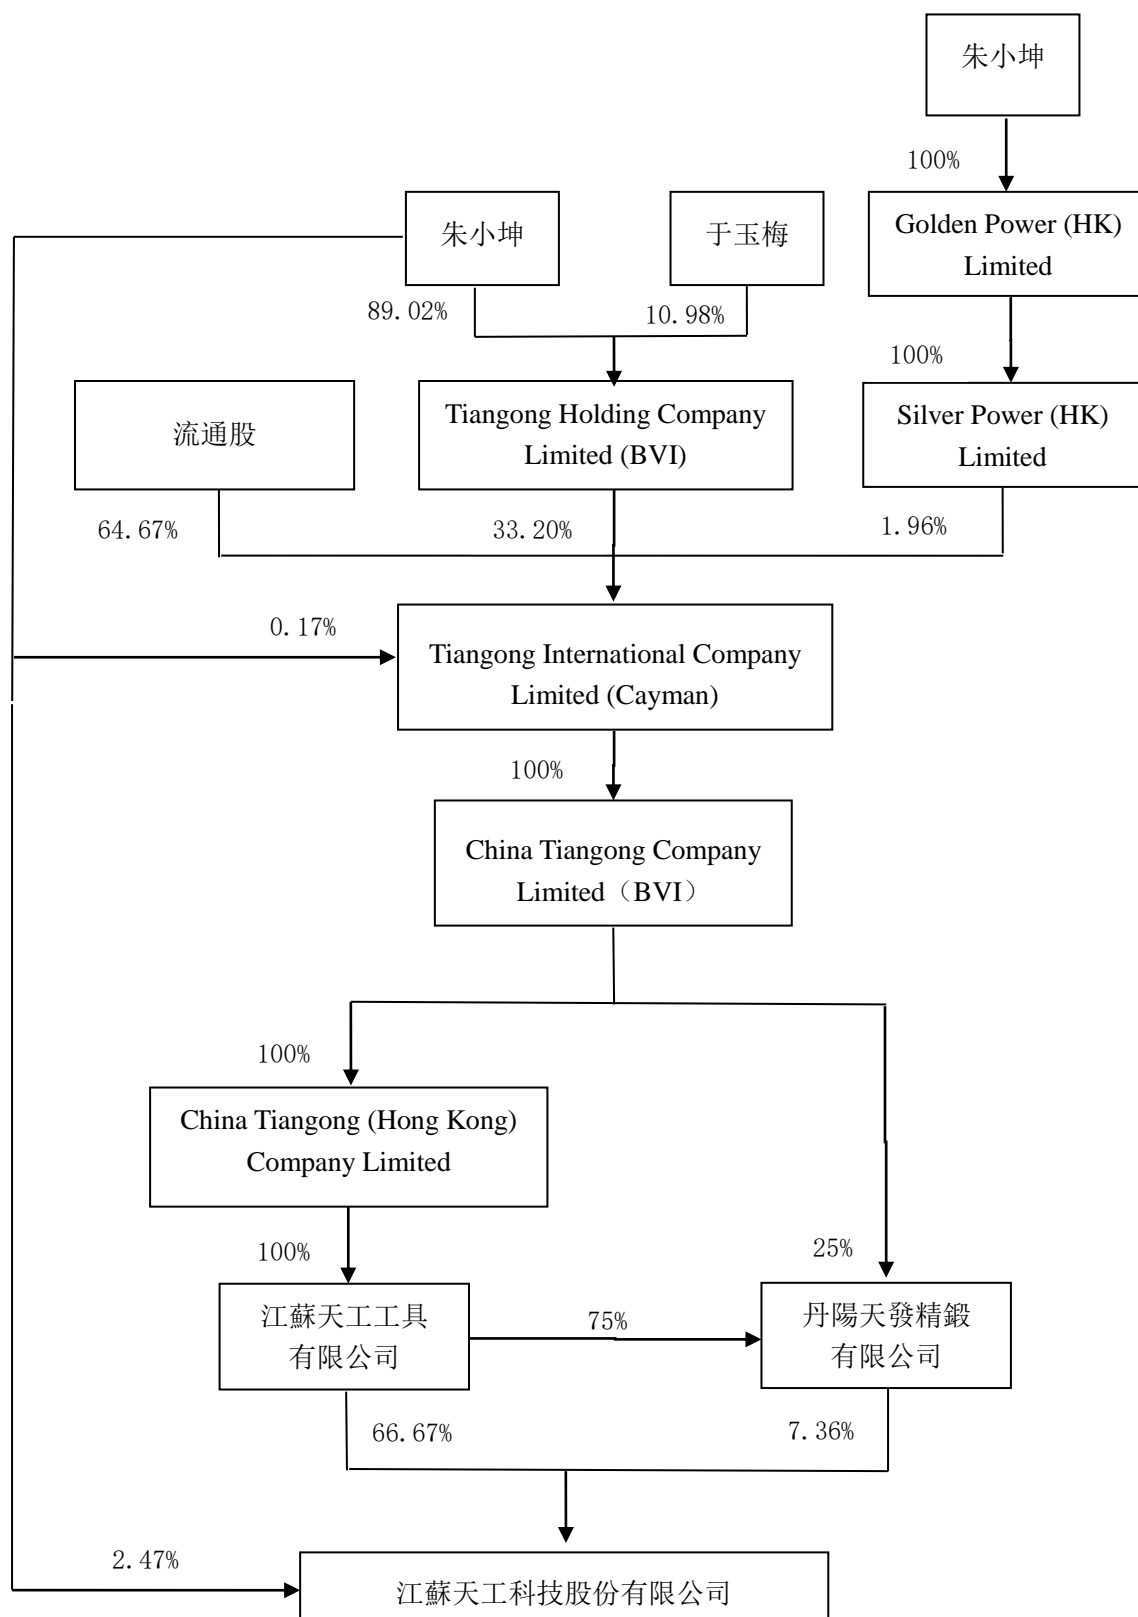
朱小坤

100%

朱小坤

于玉梅

Golden Power (HK) Limited

89.02%

10.98%

100%

流通股

Tiangong Holding Company Limited (BVI)

Silver Power (HK) Limited

64.67%

33.20%

1.96%

0.17%

Tiangong International Company Limited (Cayman)

100%

China Tiangong Company Limited（BVI）

100%

China Tiangong (Hong Kong) Company Limited

100%

25%

江蘇天工工具有限公司

75%

丹陽天發精鍛有限公司

66.67%

7.36%

2.47%

江蘇天工科技股份有限公司